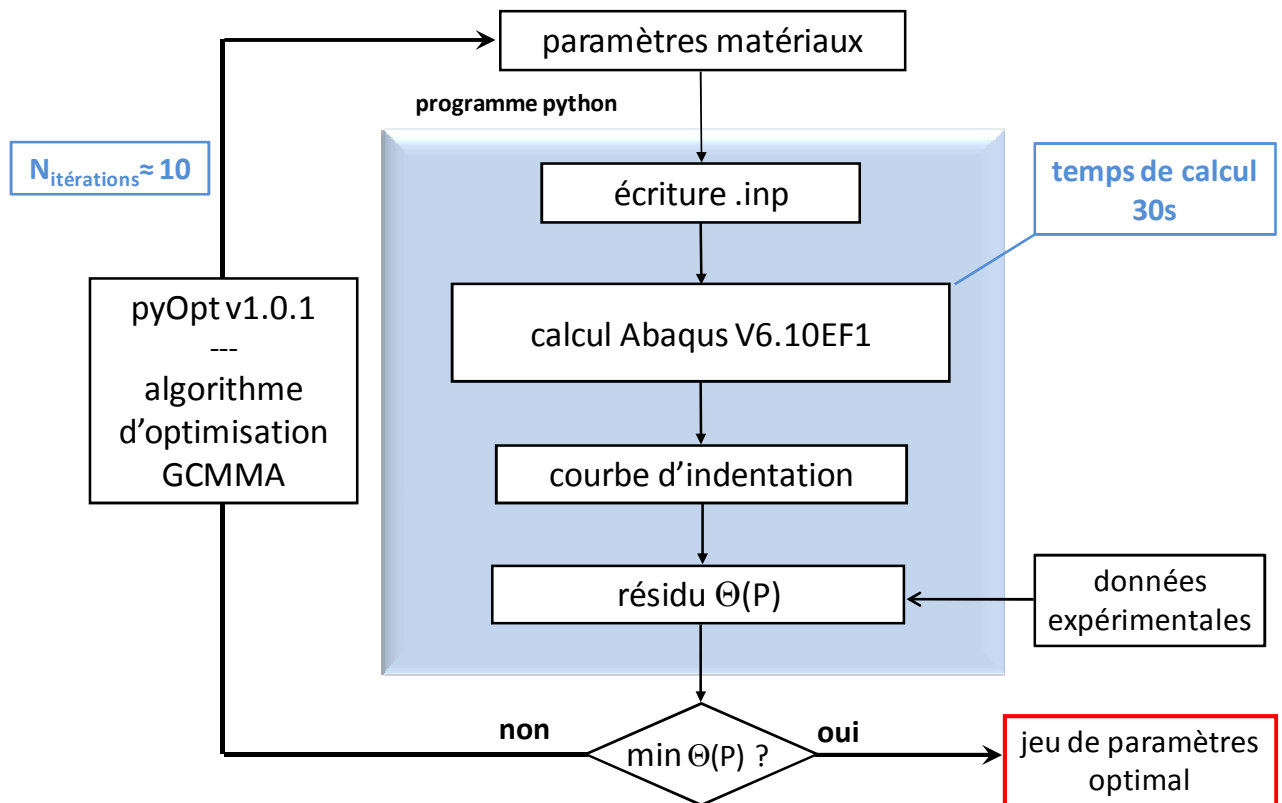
paramètres matériaux

programme python

$N_{itérations} \approx 10$

écriture .inp

temps de calcul 30s

pyOpt v1.0.1
---
algorithme d'optimisation GCMMA

calcul Abaqus V6.10EF1

courbe d'indentation

résidu $\Theta$(P)

données expérimentales

non

min $\Theta$(P) ?

oui

jeu de paramètres optimal